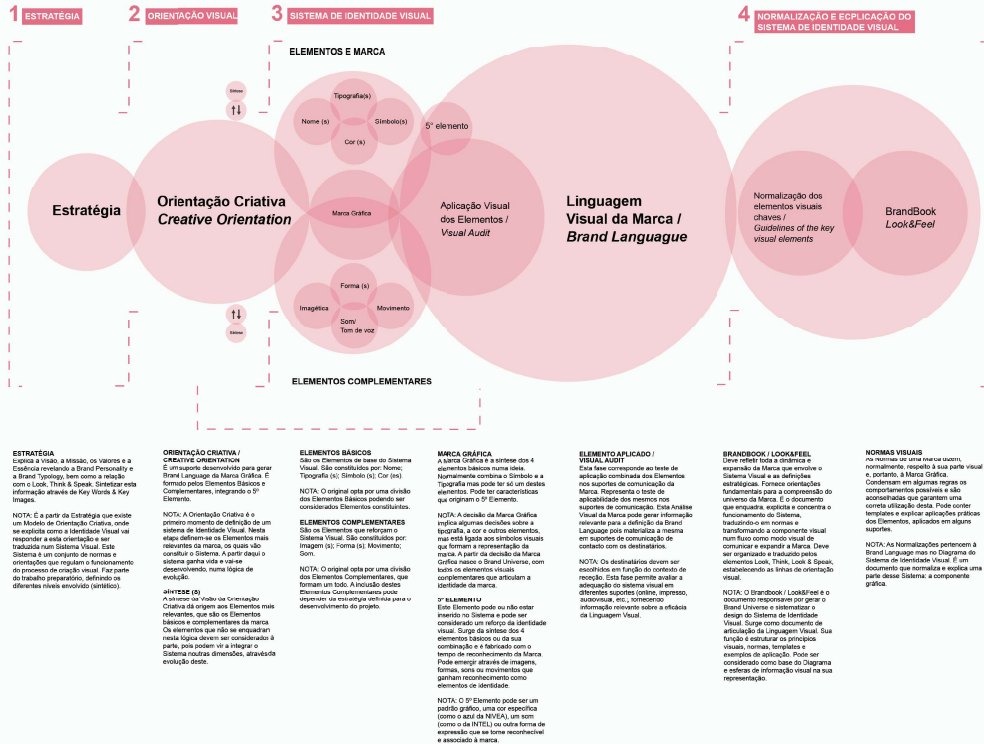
1 ESTRATÉGIA

2 ORIENTAÇÃO VISUAL

3 SISTEMA DE IDENTIDADE VISUAL

4 NORMALIZAÇÃO E ECPLICAÇÃO DO SISTEMA DE IDENTIDADE VISUAL

ELEMENTOS E MARCA

Síntese

Tipografia(s)

Nome (s)

Símbolo(s)

Cor (s)

5º elemento

Estratégia

Orientação Criativa
Creative Orientation

Marca Gráfica

Aplicação Visual dos Elementos / Visual Audit

Linguagem Visual da Marca / Brand Languague

Normalização dos elementos visuais chaves / Guidelines of the key visual elements

BrandBook Look&Feel

Forma (s)

Imagética

Movimento

Som/ Tom de voz

Síntese

ELEMENTOS COMPLEMENTARES

ESTRATÉGIA
Explica a visão, a Missão, os Valores e a Essência revelando a Brand Personality e a Brand Typology, bem como a relação com o Look, Think & Speak. Sintetizar esta informação através de Key Words & Key Images.

NOTA: É a partir da Estratégia que existe um Modelo de Orientação Criativa, onde se explicita como a Identidade Visual vai responder a esta orientação e ser traduzida num Sistema Visual. Este Sistema é um conjunto de normas e orientações que regulam o funcionamento do processo de criação visual. Faz parte do trabalho preparatório, definindo os diferentes níveis envolvido (sintético).

ORIENTAÇÃO CRIATIVA / CREATIVE ORIENTATION
É um suporte desenvolvido para gerar Brand Language da Marca Gráfica. É formado pelos Elementos Básicos e Complementares, integrando o 5º Elemento.

NOTA: A Orientação Criativa é o primeiro momento de definição de um sistema de Identidade Visual. Nesta etapa definem-se os Elementos mais relevantes da marca, os quais vão constituir o Sistema. A partir daqui o sistema ganha vida e vai se desenvolvendo, numa lógica de evolução.

SÍNTESE (S)
A síntese da Visão da Orientação Criativa dá origem aos Elementos mais relevantes, que são os Elementos básicos e complementares da marca. Os elementos que não se enquadram nesta lógica devem ser considerados à parte, pois podem vir a integrar o Sistema noutras dimensões, através da evolução deste.

ELEMENTOS BÁSICOS
São os Elementos de base do Sistema Visual. São constituídos por: Nome; Tipografia (s); Símbolo (s); Cor (es)

NOTA: O original opta por uma divisão dos Elementos Básicos podendo ser considerados Elementos constituintes.

ELEMENTOS COMPLEMENTARES
São os Elementos que reforçam o Sistema Visual. São constituídos por: Imagem (s); Forma (s); Movimento; Som.

NOTA: O original opta por uma divisão dos Elementos Complementares, que formam um todo. A inclusão destes Elementos Complementares pode depender da estratégia definida para o desenvolvimento do projeto.

MARCA GRÁFICA
A Marca Gráfica é a síntese dos 4 elementos básicos numa ideia. Normalmente combina o Símbolo e a Tipografia mas pode ter só um destes elementos. Pode ter características que originam o 5º Elemento.

NOTA: A decisão da Marca Gráfica implica algumas decisões sobre a tipografia, a cor e outros elementos, mas está ligada aos símbolos visuais que formam a representação da marca. A partir da decisão da Marca Gráfica nasce o Brand Universe, com todos os elementos visuais complementares que articulam a identidade da marca.

5º ELEMENTO
Este Elemento pode ou não estar inserido no Sistema e pode ser considerado um reforço da identidade visual. Surge da síntese dos 4 elementos básicos ou da sua combinação e é fabricado com o tempo de reconhecimento da Marca. Pode emergir através de imagens, formas, sons ou movimentos que ganham reconhecimento como elementos de identidade.

NOTA: O 5º Elemento pode ser um padrão gráfico, uma cor específica (como o azul da NIVEA), um som (como o da INTEL) ou outra forma de expressão que se tome reconhecível e associado à marca.

ELEMENTO APLICADO / VISUAL AUDIT
Esta fase corresponde ao teste de aplicação combinada dos Elementos nos suportes de comunicação da Marca. Representa o teste de aplicabilidade dos mesmos nos suportes de comunicação. Esta Análise Visual da Marca pode gerar informação relevante para a definição da Brand Language pois materializa a mesma em suportes de comunicação de contacto com os destinatários.

NOTA: Os destinatários dovem ser escolhidos em função do contexto de receção. Esta fase permite avaliar a adequação do sistema visual em diferentes suportes (online, impresso, audiovisual, etc.), fornecendo informação relevante sobre a eficácia da Linguagem Visual.

BRANDBOOK / LOOK&FEEL
Deve refletir toda a dinâmica e expansão da Marca que envolve o Sistema Visual e as definições estratégicas. Fornece orientações fundamentais para a compreensão do universo da Marca. É o documento que enquadra, explicita e concentra o funcionamento do Sistema, traduzindo-o em normas e transformando a componente visual num fluxo como modo visual de comunicar e expandir a Marca. Deve ser organizado e traduzido pelos elementos Look, Think, Look & Speak, estabelecendo as linhas de orientação visual.

NOTA: O Brandbook / Look&Feel é o documento responsável por gerar o Brand Universe e sistematizar o design do Sistema de Identidade Visual. Surge como documento de articulação da Linguagem Visual. Sua função é estruturar os princípios visuais, normas, templates e exemplos de aplicação. Pode ser considerado como base do Diagrama e esferas de informação visual na sua representação.

NORMAS VISUAIS
As Normas de uma Marca dizem, normalmente, respeito à sua parte visual e, portanto, à Marca Gráfica. Condensam em algumas regras os comportamentos possíveis e são aconselhadas que garantem uma correta utilização desta. Pode conter templates e explicar aplicações práticas dos Elementos, aplicados em alguns suportes.

NOTA: As Normalizações pertencem à Brand Language mas no Diagrama do Sistema de Identidade Visual. É um documento que normaliza e explica uma parte desse Sistema: a componente gráfica.